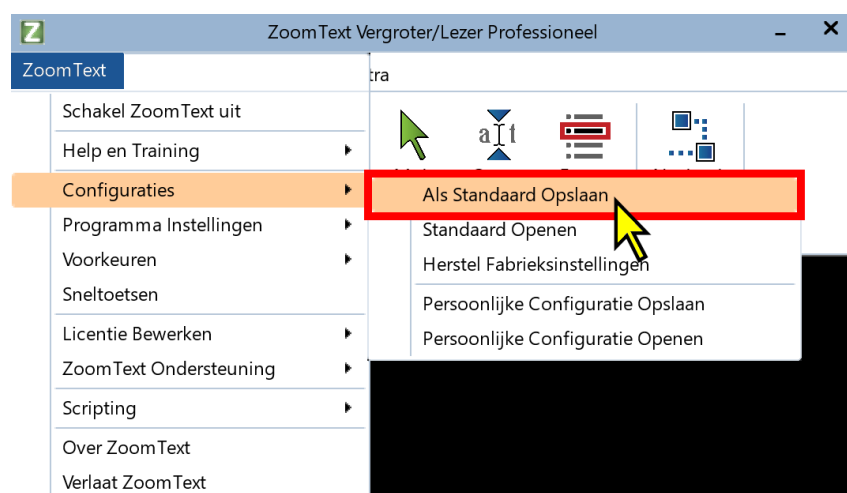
Z ZoomText Vergroter/Lezer Professioneel – ×

ZoomText

tra

Schakel ZoomText uit
Help en Training
Configuraties
Programma Instellingen
Voorkeuren
Sneltoetsen
Licentie Bewerken
ZoomText Ondersteuning
Scripting
Over ZoomText
Verlaat ZoomText

Als Standaard Opslaan
Standaard Openen
Herstel Fabrieksinstellingen
Persoonlijke Configuratie Opslaan
Persoonlijke Configuratie Openen